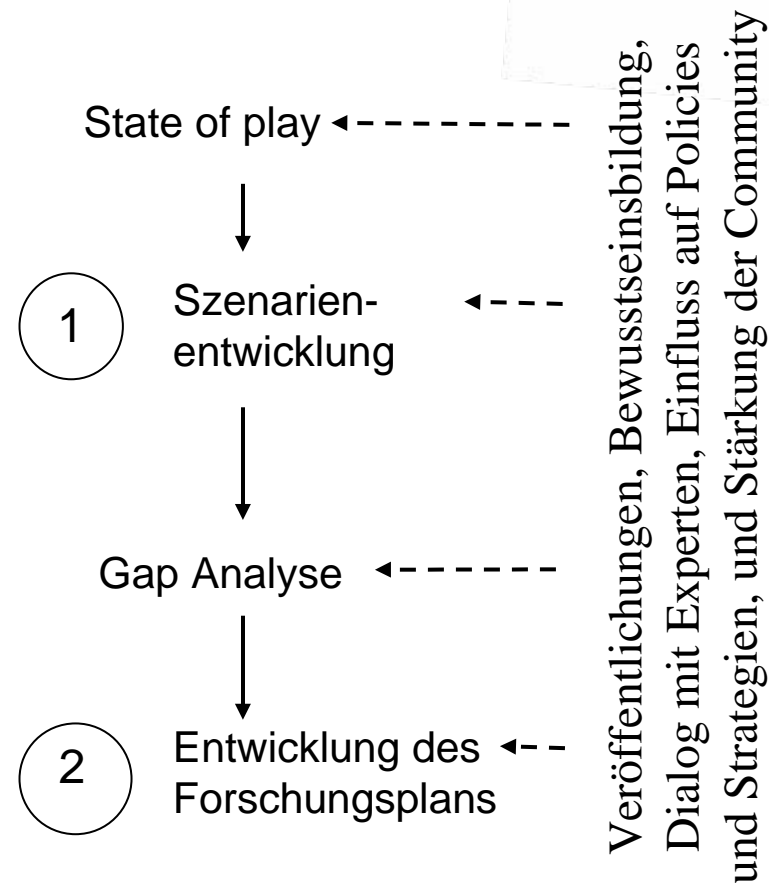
State of play

1

Szenarienentwicklung

Gap Analyse

2

Entwicklung des Forschungsplans

Veröffentlichungen, Bewusstseinsbildung, Dialog mit Experten, Einfluss auf Policies und Strategien, und Stärkung der Community